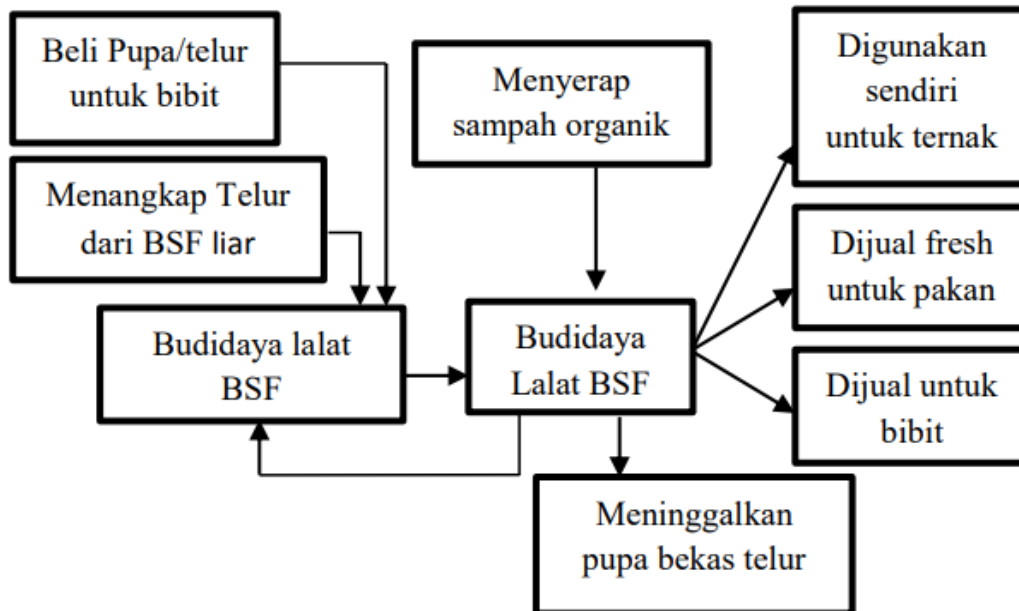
Beli Pupa/telur untuk bibit

Menangkap Telur dari BSF liar

Menyerap sampah organik

Digunakan sendiri untuk ternak

Dijual fresh untuk pakan

Dijual untuk bibit

Budidaya lalat BSF

Budidaya Lalat BSF

Meninggalkan pupa bekas telur